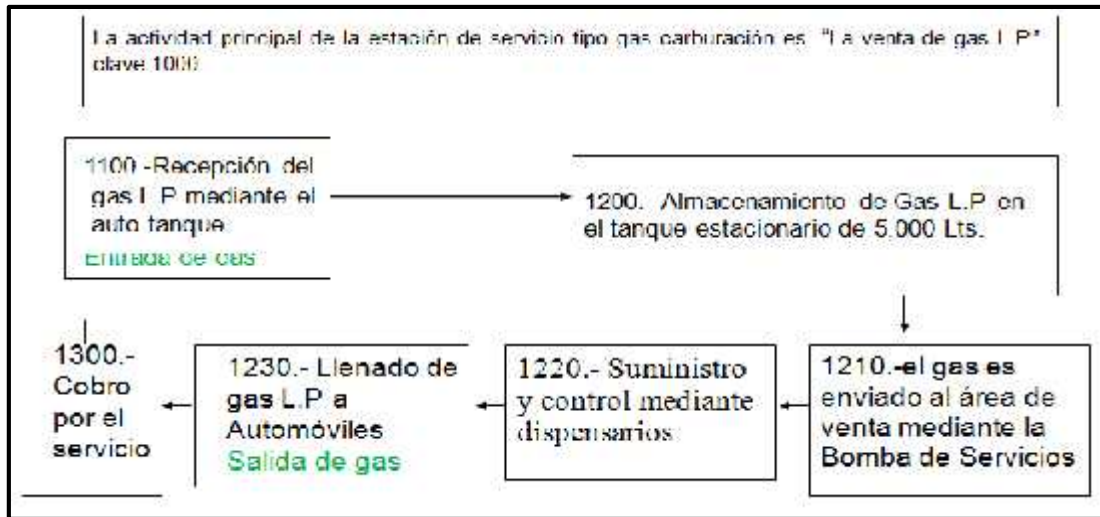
La actividad principal de la estación de servicio tipo gas carburación es "La venta de gas L.P" clave 1000

1100.-Recepción del gas L.P mediante el auto tanque
Entrada de gas

1200. Almacenamiento de Gas L.P en el tanque estacionario de 5,000 Lts.

1300.- Cobro por el servicio

1230.- Llenado de gas L.P a Automóviles
Salida de gas

1220.- Suministro y control mediante dispensarios

1210.-el gas es enviado al área de venta mediante la Bomba de Servicios